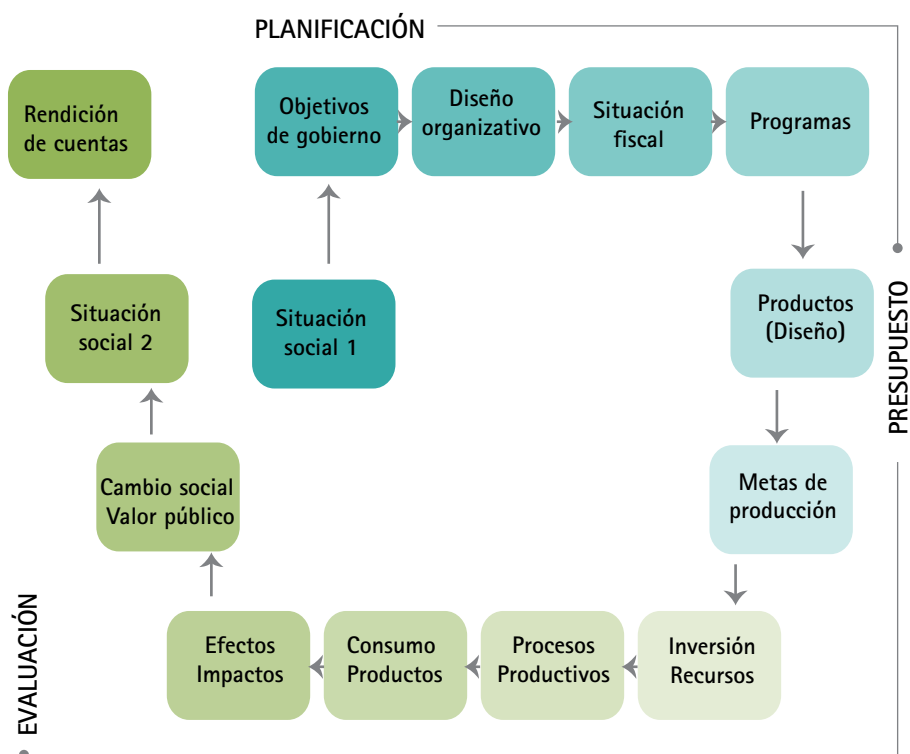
PLANIFICACIÓN

Rendición de cuentas

Objetivos de gobierno

Diseño organizativo

Situación fiscal

Programas

Situación social 2

Situación social 1

Productos (Diseño)

PRESUPUESTO

Cambio social Valor público

Metas de producción

EVALUACIÓN

Efectos Impactos

Consumo Productos

Procesos Productivos

Inversión Recursos